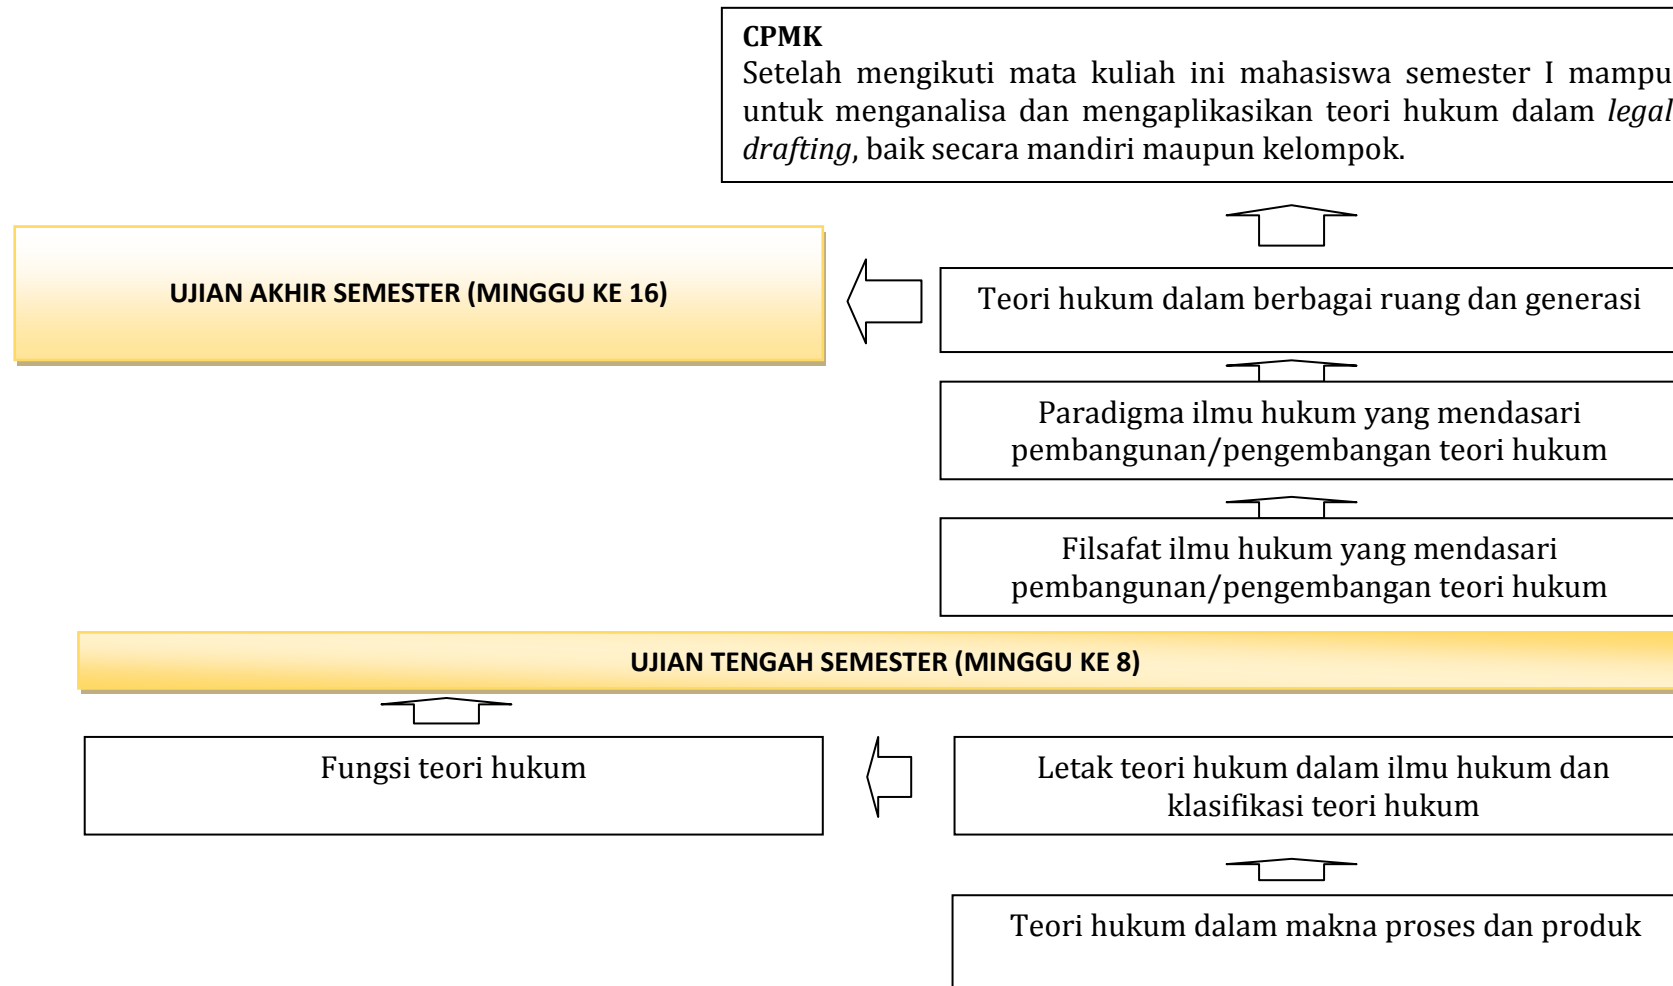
**CPMK**
Setelah mengikuti mata kuliah ini mahasiswa semester I mampu untuk menganalisa dan mengaplikasikan teori hukum dalam *legal drafting*, baik secara mandiri maupun kelompok.

UJIAN AKHIR SEMESTER (MINGGU KE 16)

Teori hukum dalam berbagai ruang dan generasi

Paradigma ilmu hukum yang mendasari pembangunan/pengembangan teori hukum

Filsafat ilmu hukum yang mendasari pembangunan/pengembangan teori hukum

UJIAN TENGAH SEMESTER (MINGGU KE 8)

Fungsi teori hukum

Letak teori hukum dalam ilmu hukum dan klasifikasi teori hukum

Teori hukum dalam makna proses dan produk